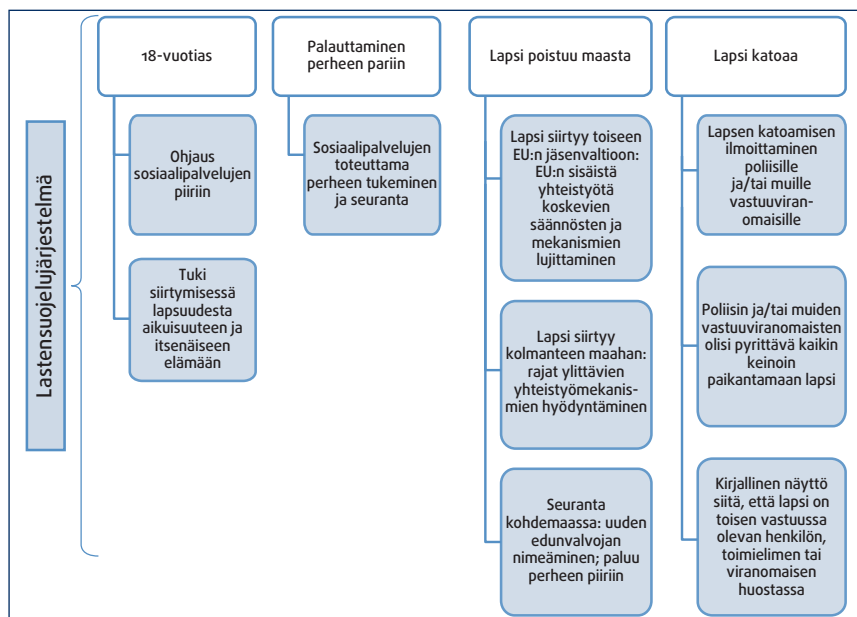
Lastensuojelujärjestelmä

18-vuotias

Ohjaus sosiaalipalvelujen piiriin

Tuki siirtymisessä lapsuudesta aikuisuuteen ja itsenäiseen elämään

Palauttaminen perheen pariin

Sosiaalipalvelujen toteuttama perheen tukeminen ja seuranta

Lapsi poistuu maasta

Lapsi siirtyy toiseen EU:n jäsenvaltioon: EU:n sisäistä yhteistyötä koskevien säännösten ja mekanismien lujittaminen

Lapsi siirtyy kolmanteen maahan: rajat ylittävien yhteistyömekanismien hyödyntäminen

Seuranta kohdemaassa: uuden edunvalvojan nimeäminen; paluu perheen piiriin

Lapsi katoaa

Lapsen katoamisen ilmoittaminen poliisille ja/tai muille vastuuviranomaisille

Poliisin ja/tai muiden vastuuviranomaisten olisi pyrittävä kaikin keinoin paikantamaan lapsi

Kirjallinen näyttö siitä, että lapsi on toisen vastuussa olevan henkilön, toimielimen tai viranomaisen huostassa